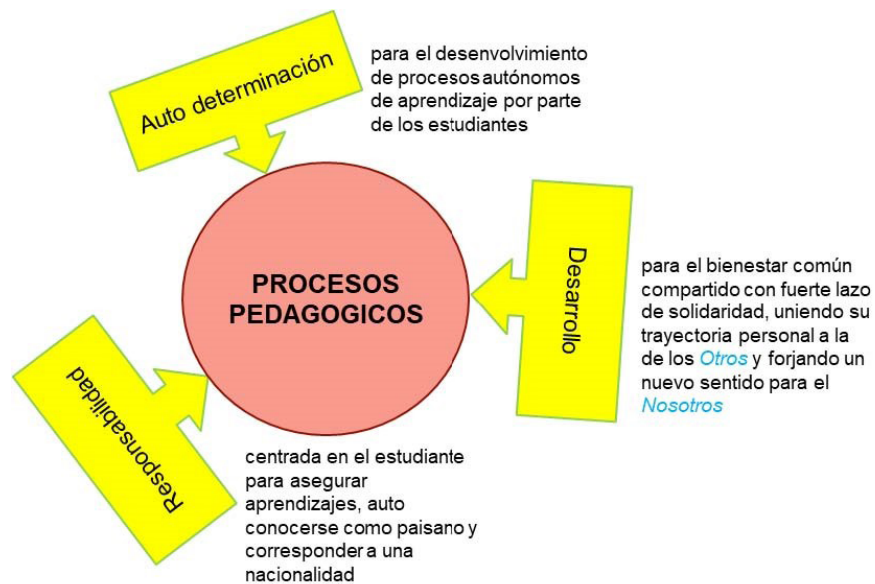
Auto determinación

para el desenvolvimiento de procesos autónomos de aprendizaje por parte de los estudiantes

PROCESOS PEDAGOGICOS

Desarrollo

para el bienestar común compartido con fuerte lazo de solidaridad, uniendo su trayectoria personal a la de los Otros y forjando un nuevo sentido para el Nosotros

Responsabilidad

centrada en el estudiante para asegurar aprendizajes, auto conocerse como paisano y corresponder a una nacionalidad